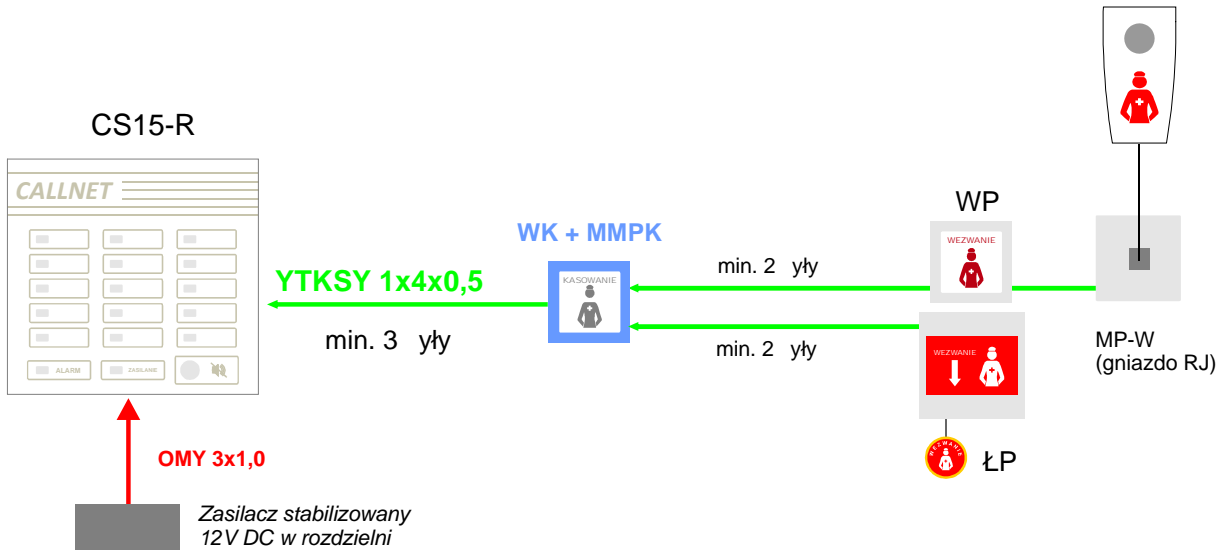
CS15-R

CALLNET

ALARM

ZASILANIE

YTKSY 1x4x0,5

min. 3 yły

WK + MMPK

KASOWANIE

min. 2 yły

min. 2 yły

WP

WEZWANIE

WEZWANIE

WEZWANIE

ŁP

MP-W
(gniazdo RJ)

OMY 3x1,0

Zasilacz stabilizowany
12V DC w rozdzielni